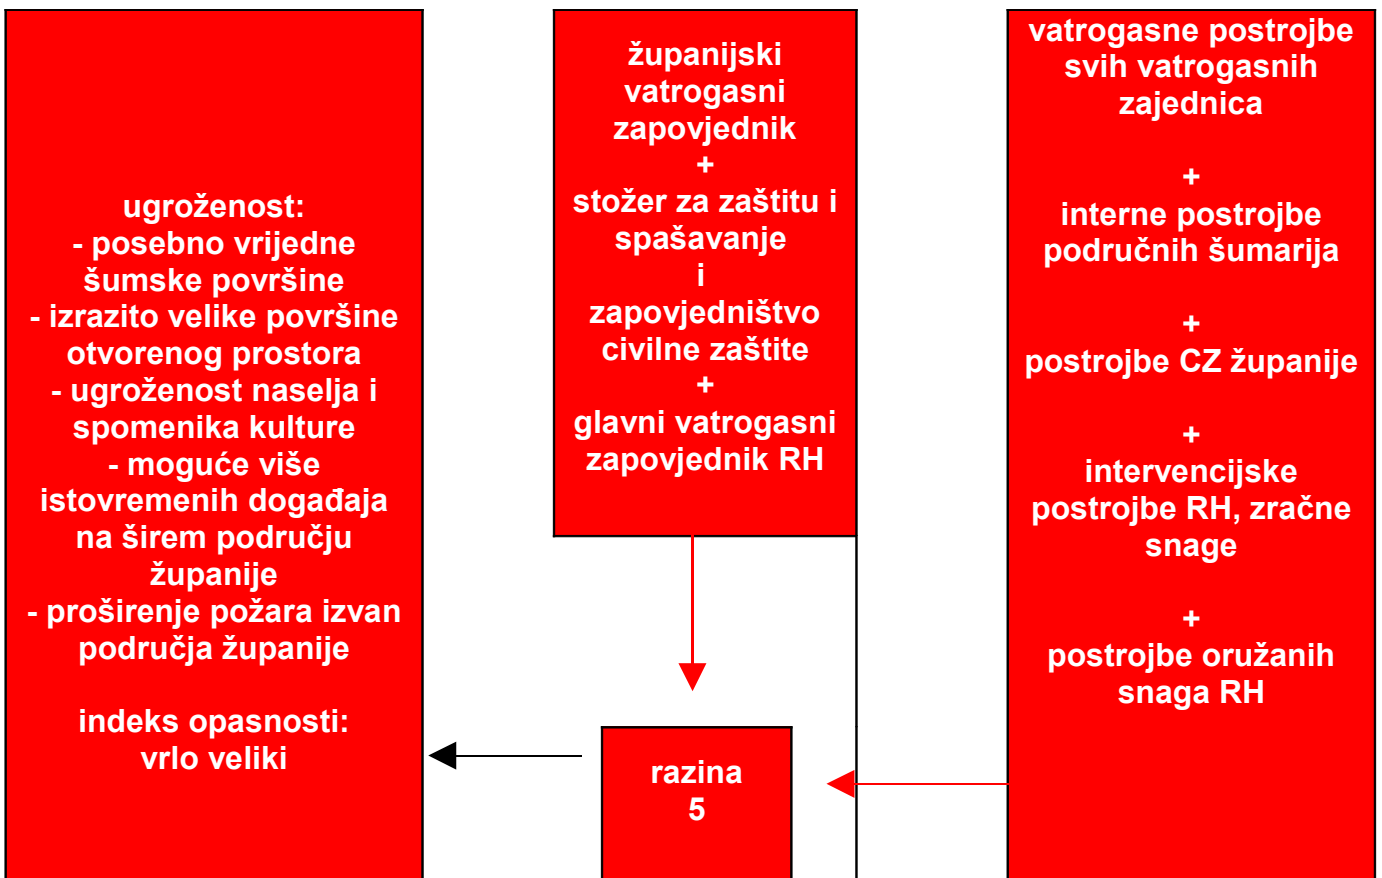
ugroženost:
- posebno vrijedne šumske površine
- izrazito velike površine otvorenog prostora
- ugroženost naselja i spomenika kulture
- moguće više istovremenih događaja na širem području županije
- proširenje požara izvan područja županije

indeks opasnosti:
vrlo veliki

županijski vatrogasni zapovjednik
+
stožer za zaštitu i spašavanje
i
zapovjedništvo civilne zaštite
+
glavni vatrogasni zapovjednik RH

razina 5

vatrogasne postrojbe svih vatrogasnih zajednica

+
interne postrojbe područnih šumarija

+
postrojbe CZ županije

+
intervencijske postrojbe RH, zračne snage

+
postrojbe oružanih snaga RH